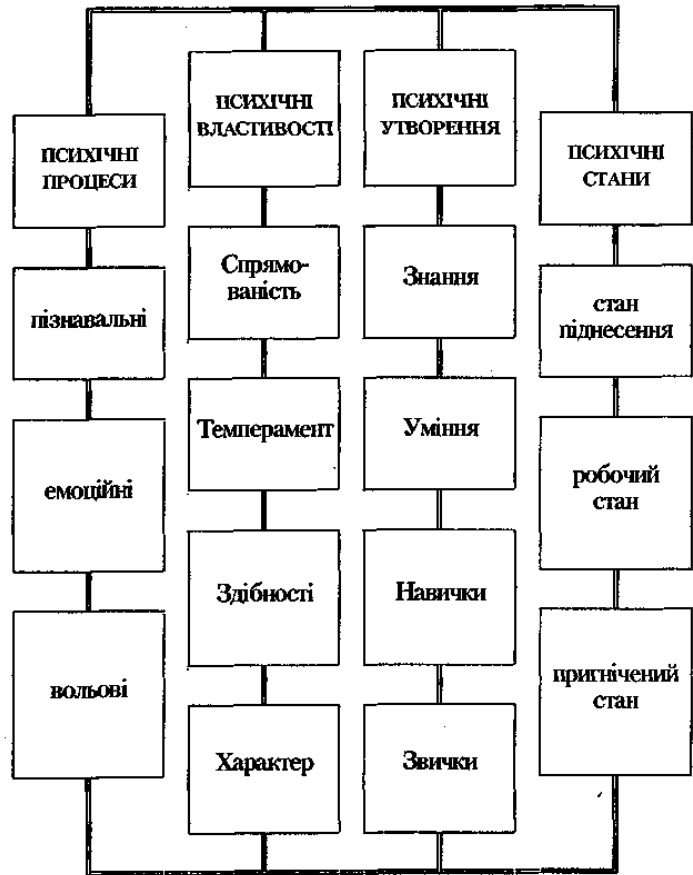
ПСИХІЧНІ ПРОЦЕСИ

пізнавальні

емоційні

вольові

ПСИХІЧНІ ВЛАСТИВОСТІ

Спрямованість

Темперамент

Здібності

Характер

ПСИХІЧНІ УТВОРЕННЯ

Знання

Уміння

Навички

Звички

ПСИХІЧНІ СТАНИ

стан піднесення

робочий стан

пригнічений стан